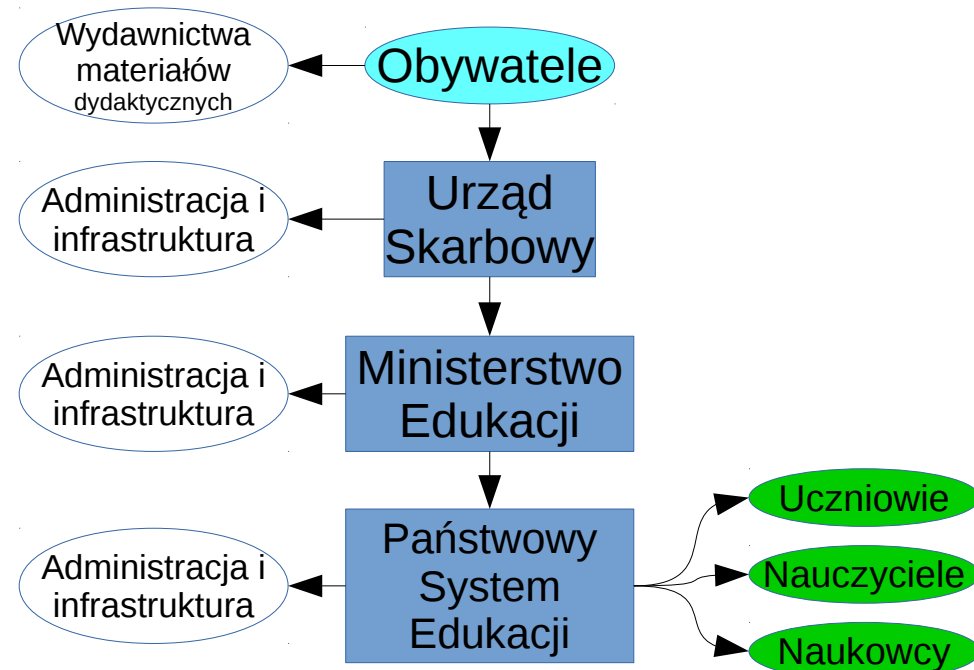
Wydawnictwa materiałów dydaktycznych

Obywatele

Administracja i infrastruktura

Urząd Skarbowy

Administracja i infrastruktura

Ministerstwo Edukacji

Administracja i infrastruktura

Państwowy System Edukacji

Uczniowie

Nauczyciele

Naukowcy